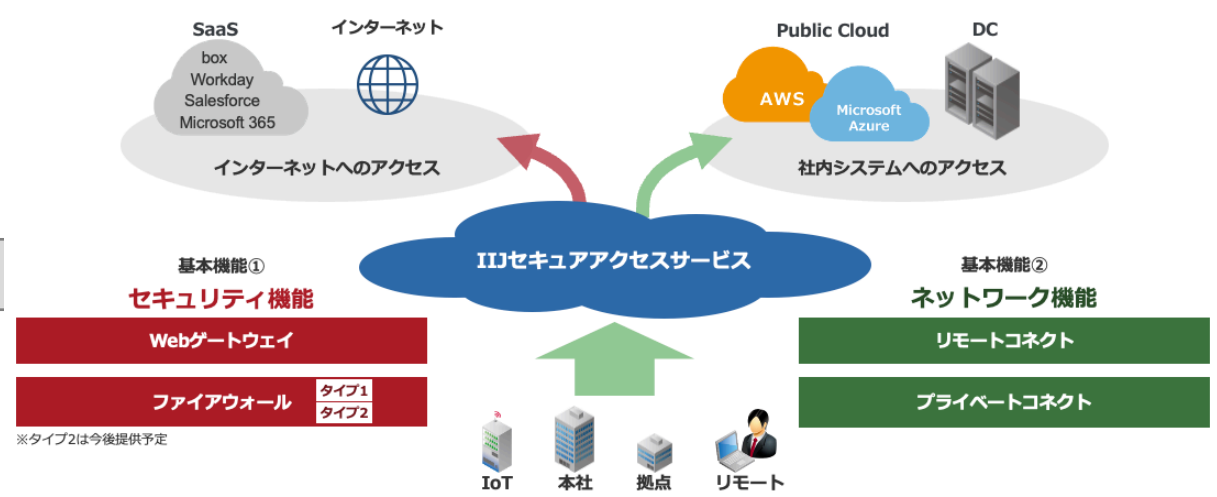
SaaS
box
Workday
Salesforce
Microsoft 365

インターネット

インターネットへのアクセス

Public Cloud
AWS
Microsoft Azure

DC

社内システムへのアクセス

IIJセキュアアクセスサービス

基本機能①
セキュリティ機能

Webゲートウェイ

ファイアウォール
タイプ1
タイプ2

※タイプ2は今後提供予定

基本機能②
ネットワーク機能

リモートコネクト

プライベートコネクト

IoT
本社
拠点
リモート